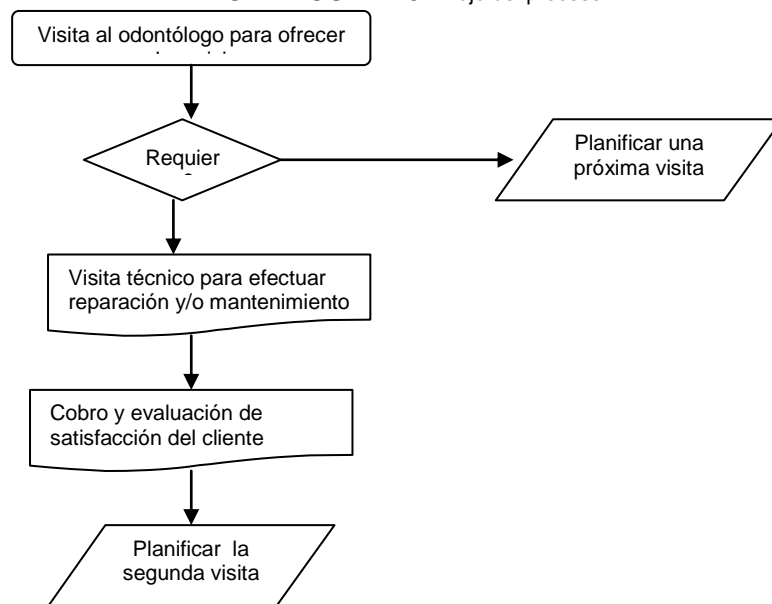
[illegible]

Visita al odontólogo para ofrecer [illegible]

Requier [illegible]

Planificar una próxima visita

Visita técnico para efectuar reparación y/o mantenimiento

Cobro y evaluación de satisfacción del cliente

Planificar la segunda visita